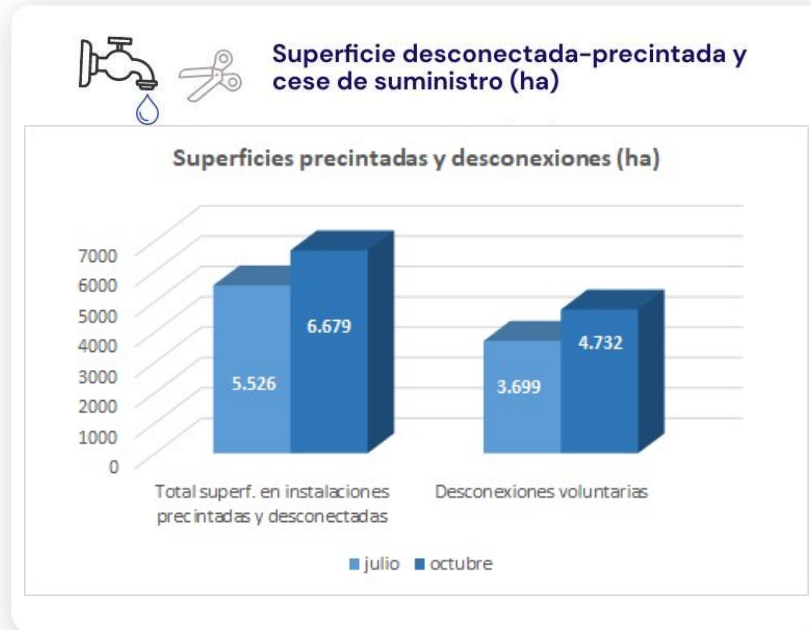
Superficie desconectada-precintada y cese de suministro (ha)

Superficies precintadas y desconexiones (ha)

7000
6000
5000
4000
3000
2000
1000
0

5.526
6.679
3.699
4.732

Total superf. en instalaciones precintadas y desconectadas

Desconexiones voluntarias

julio
octubre